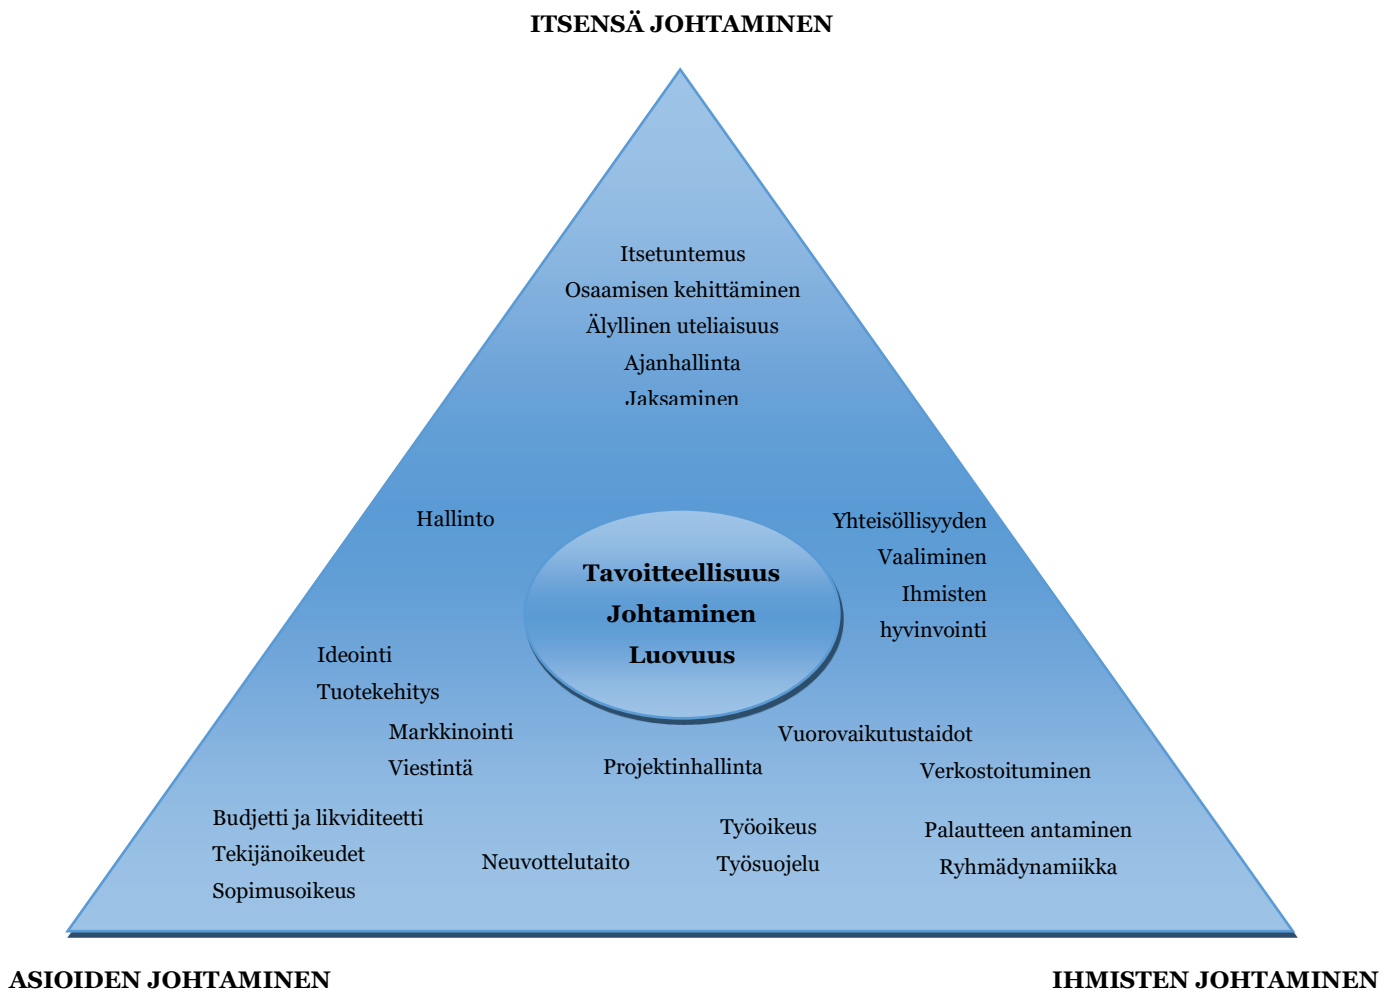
ITSENSÄ JOHTAMINEN

Itsetuntemus
Osaamisen kehittäminen
Älyllinen uteliaisuus
Ajanhallinta
Jaksaminen

Hallinto

Yhteisöllisyyden
Vaaliminen
Ihmisten
hyvinvointi

Tavoitteellisuus
Johtaminen
Luovuus

Ideointi
Tuotekehitys

Markkinointi
Viestintä

Projektinhallinta

Vuorovaikutustaidot

Verkostoituminen

Budjetti ja likviditeetti
Tekijänoikeudet
Sopimusoikeus

Neuvottelutaito

Työoikeus
Työsuojelu

Palautteen antaminen
Ryhmädynamiikka

ASIOIDEN JOHTAMINEN

IHMISTEN JOHTAMINEN